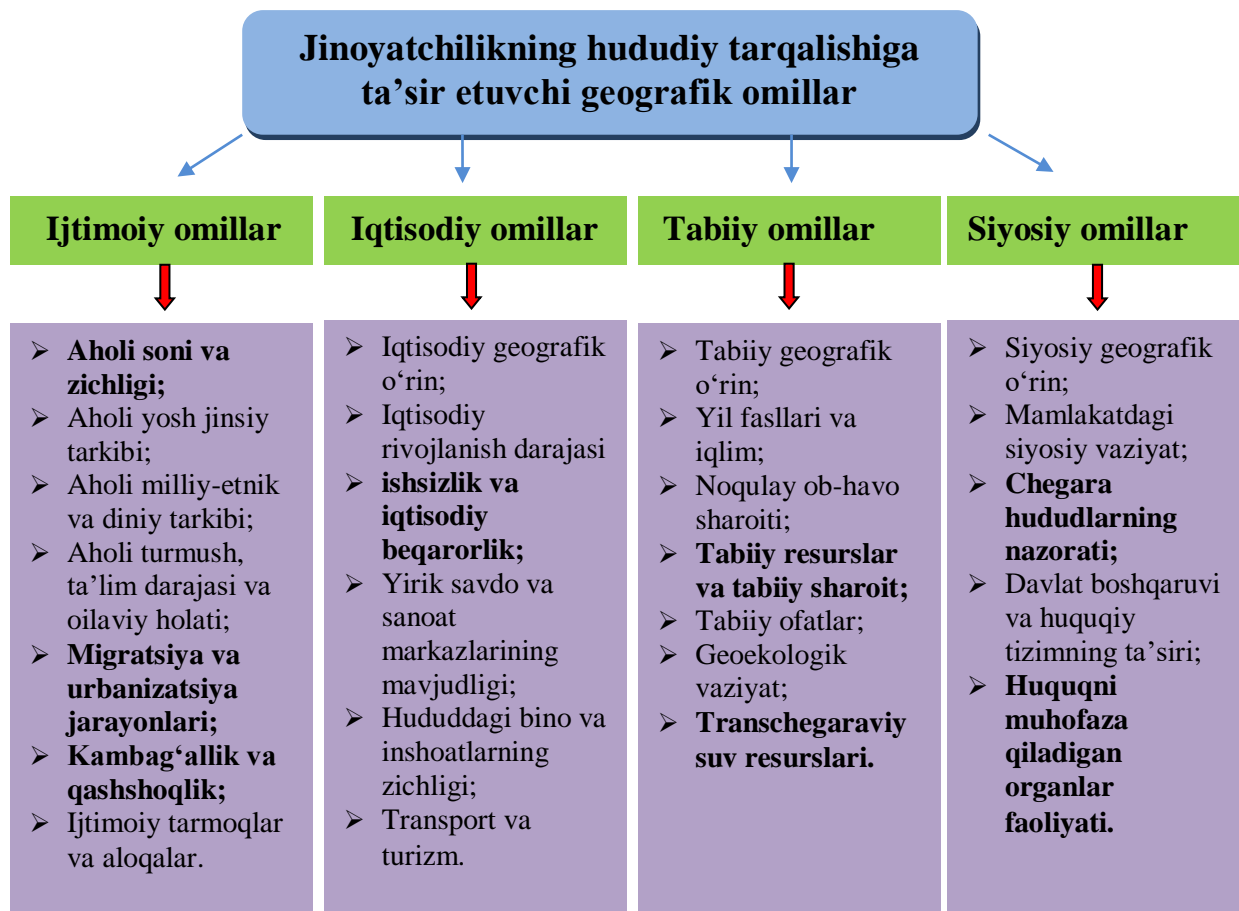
Jinoyatchilikning hududiy tarqalishiga ta’sir etuvchi geografik omillar

Ijtimoiy omillar

- Aholi soni va zichligi;
- Aholi yosh jinsiy tarkibi;
- Aholi milliy-etnik va diniy tarkibi;
- Aholi turmush, ta’lim darajasi va oilaviy holati;
- Migratsiya va urbanizatsiya jarayonlari;
- Kambag‘allik va qashshoqlik;
- Ijtimoiy tarmoqlar va aloqalar.

Iqtisodiy omillar

- Iqtisodiy geografik o‘rin;
- Iqtisodiy rivojlanish darajasi
- ishsizlik va iqtisodiy beqarorlik;
- Yirik savdo va sanoat markazlarining mavjudligi;
- Hududdagi bino va inshoatlarning zichligi;
- Transport va turizm.

Tabiiy omillar

- Tabiiy geografik o‘rin;
- Yil fasllari va iqlim;
- Noqulay ob-havo sharoiti;
- Tabiiy resurslar va tabiiy sharoit;
- Tabiiy ofatlar;
- Geoekologik vaziyat;
- Transchegaraviy suv resurslari.

Siyosiy omillar

- Siyosiy geografik o‘rin;
- Mamlakatdagi siyosiy vaziyat;
- Chegara hududlarning nazorati;
- Davlat boshqaruvi va huquqiy tizimning ta’siri;
- Huquqni muhofaza qiladigan organlar faoliyati.